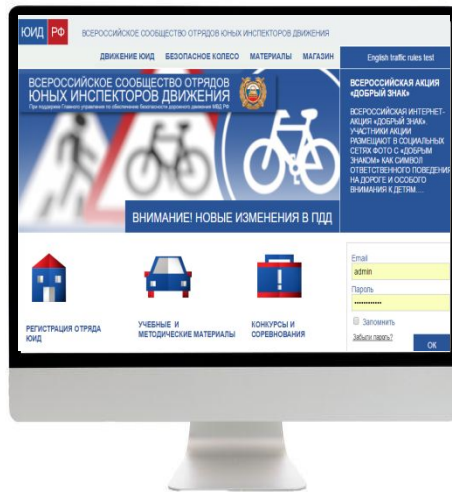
ЮИД РФ ВСЕРОССИЙСКОЕ СООБЩЕСТВО ОТРЯДОВ ЮНЫХ ИНСПЕКТОРОВ ДВИЖЕНИЯ

ДВИЖЕНИЕ ЮИД БЕЗОПАСНОЕ КОЛЕСО МАТЕРИАЛЫ МАГАЗИН English traffic rules test

ВСЕРОССИЙСКОЕ СООБЩЕСТВО ОТРЯДОВ ЮНЫХ ИНСПЕКТОРОВ ДВИЖЕНИЯ

При поддержке Главного управления по обеспечению безопасности дорожного движения МВД РФ

ВНИМАНИЕ! НОВЫЕ ИЗМЕНЕНИЯ В ПДД

ВСЕРОССИЙСКАЯ АКЦИЯ «ДОБРЫЙ ЗНАК»

ВСЕРОССИЙСКАЯ ИНТЕРНЕТ-АКЦИЯ «ДОБРЫЙ ЗНАК» УЧАСТНИКИ АКЦИИ РАЗМЕЩАЮТ В СОЦИАЛЬНЫХ СЕТЯХ ФОТО С «ДОБРЫМ ЗНАКОМ» КАК СИМВОЛ ОТВЕТСТВЕННОГО ПОВЕДЕНИЯ НА ДОРОГЕ И ОСОБОГО ВНИМАНИЯ К ДЕТЯМ...

РЕГИСТРАЦИЯ ОТРЯДА ЮИД

УЧЕБНЫЕ И МЕТОДИЧЕСКИЕ МАТЕРИАЛЫ

КОНКУРСЫ И СОРЕВНОВАНИЯ

Email
admin
Пароль
••••••••••••
Запомнить
Забыли пароль?
OK